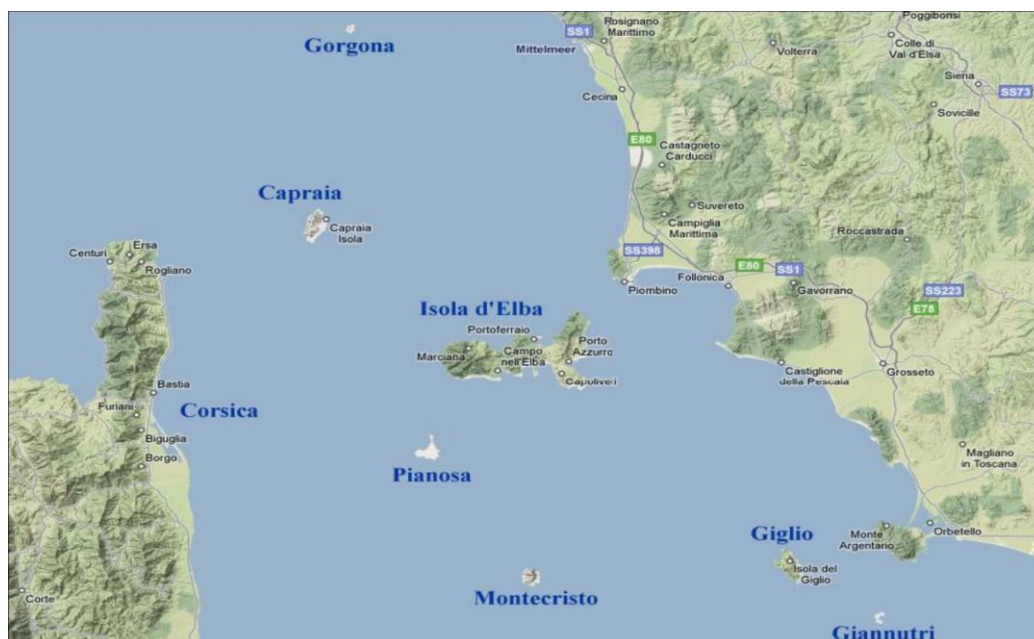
Gorgona

SS1
Rosignano Marittimo
Mittelmeer
Poggibonsi
Volterra
Colle di Val d'Elsa
Siena
SS73
Sovicille
Cecina
E80
Castagneto Carducci
Suvereto
Campiglia Marittima
Roccastrada

Capraia
Capraia Isola

Centuri
Ersa
Rogliano

SS398
Piombino
Follonica
E80
SS1
Gavorrano
SS223
E78

Isola d'Elba
Portoferraio
Marciana
Campo nell'Elba
Porto Azzurro
Capoliveri

Bastia
Furiani
Corsica
Biguglia
Borgo

Castiglione della Pescaia
Grosseto

Magliano in Toscana

Pianosa

Giglio
Isola del Giglio
Monte Argentario
Orbetello

Corte

Montecristo

Giannutri